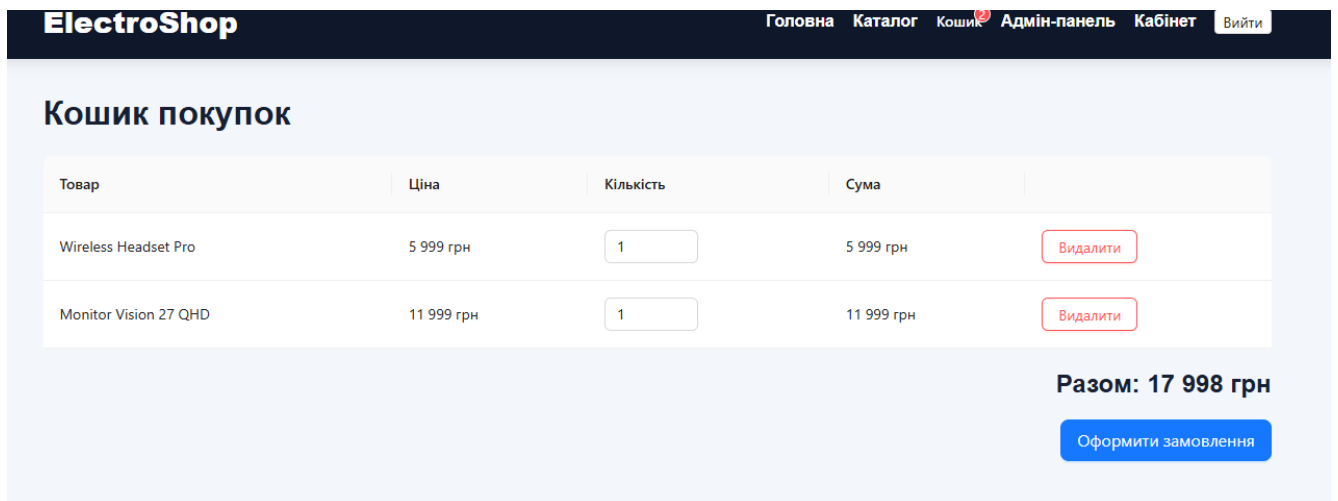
ElectroShop

Головна Каталог Кошик 2 Адмін-панель Кабінет Вийти

Кошик покупок

| Товар | Ціна | Кількість | Сума | |
|---|---|---|---|---|
| Wireless Headset Pro | 5 999 грн | 1 | 5 999 грн | Видалити |
| Monitor Vision 27 QHD | 11 999 грн | 1 | 11 999 грн | Видалити |

Разом: 17 998 грн

Оформити замовлення